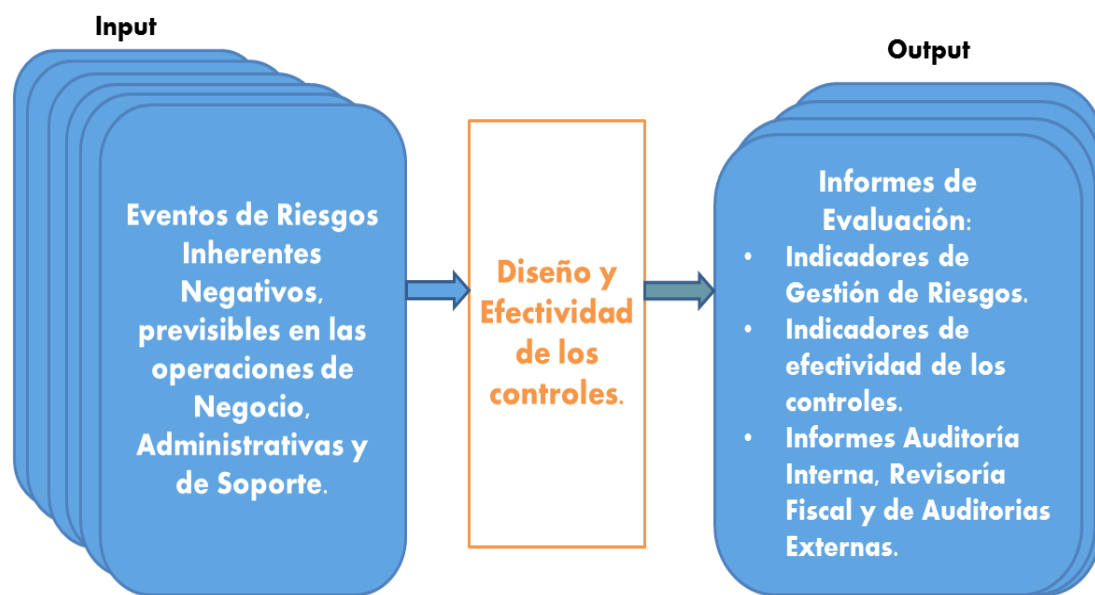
Input

Eventos de Riesgos Inherentes Negativos, previsibles en las operaciones de Negocio, Administrativas y de Soporte.

Diseño y Efectividad de los controles.

Output

Informes de Evaluación:
- Indicadores de Gestión de Riesgos.
- Indicadores de efectividad de los controles.
- Informes Auditoría Interna, Revisoría Fiscal y de Auditorias Externas.